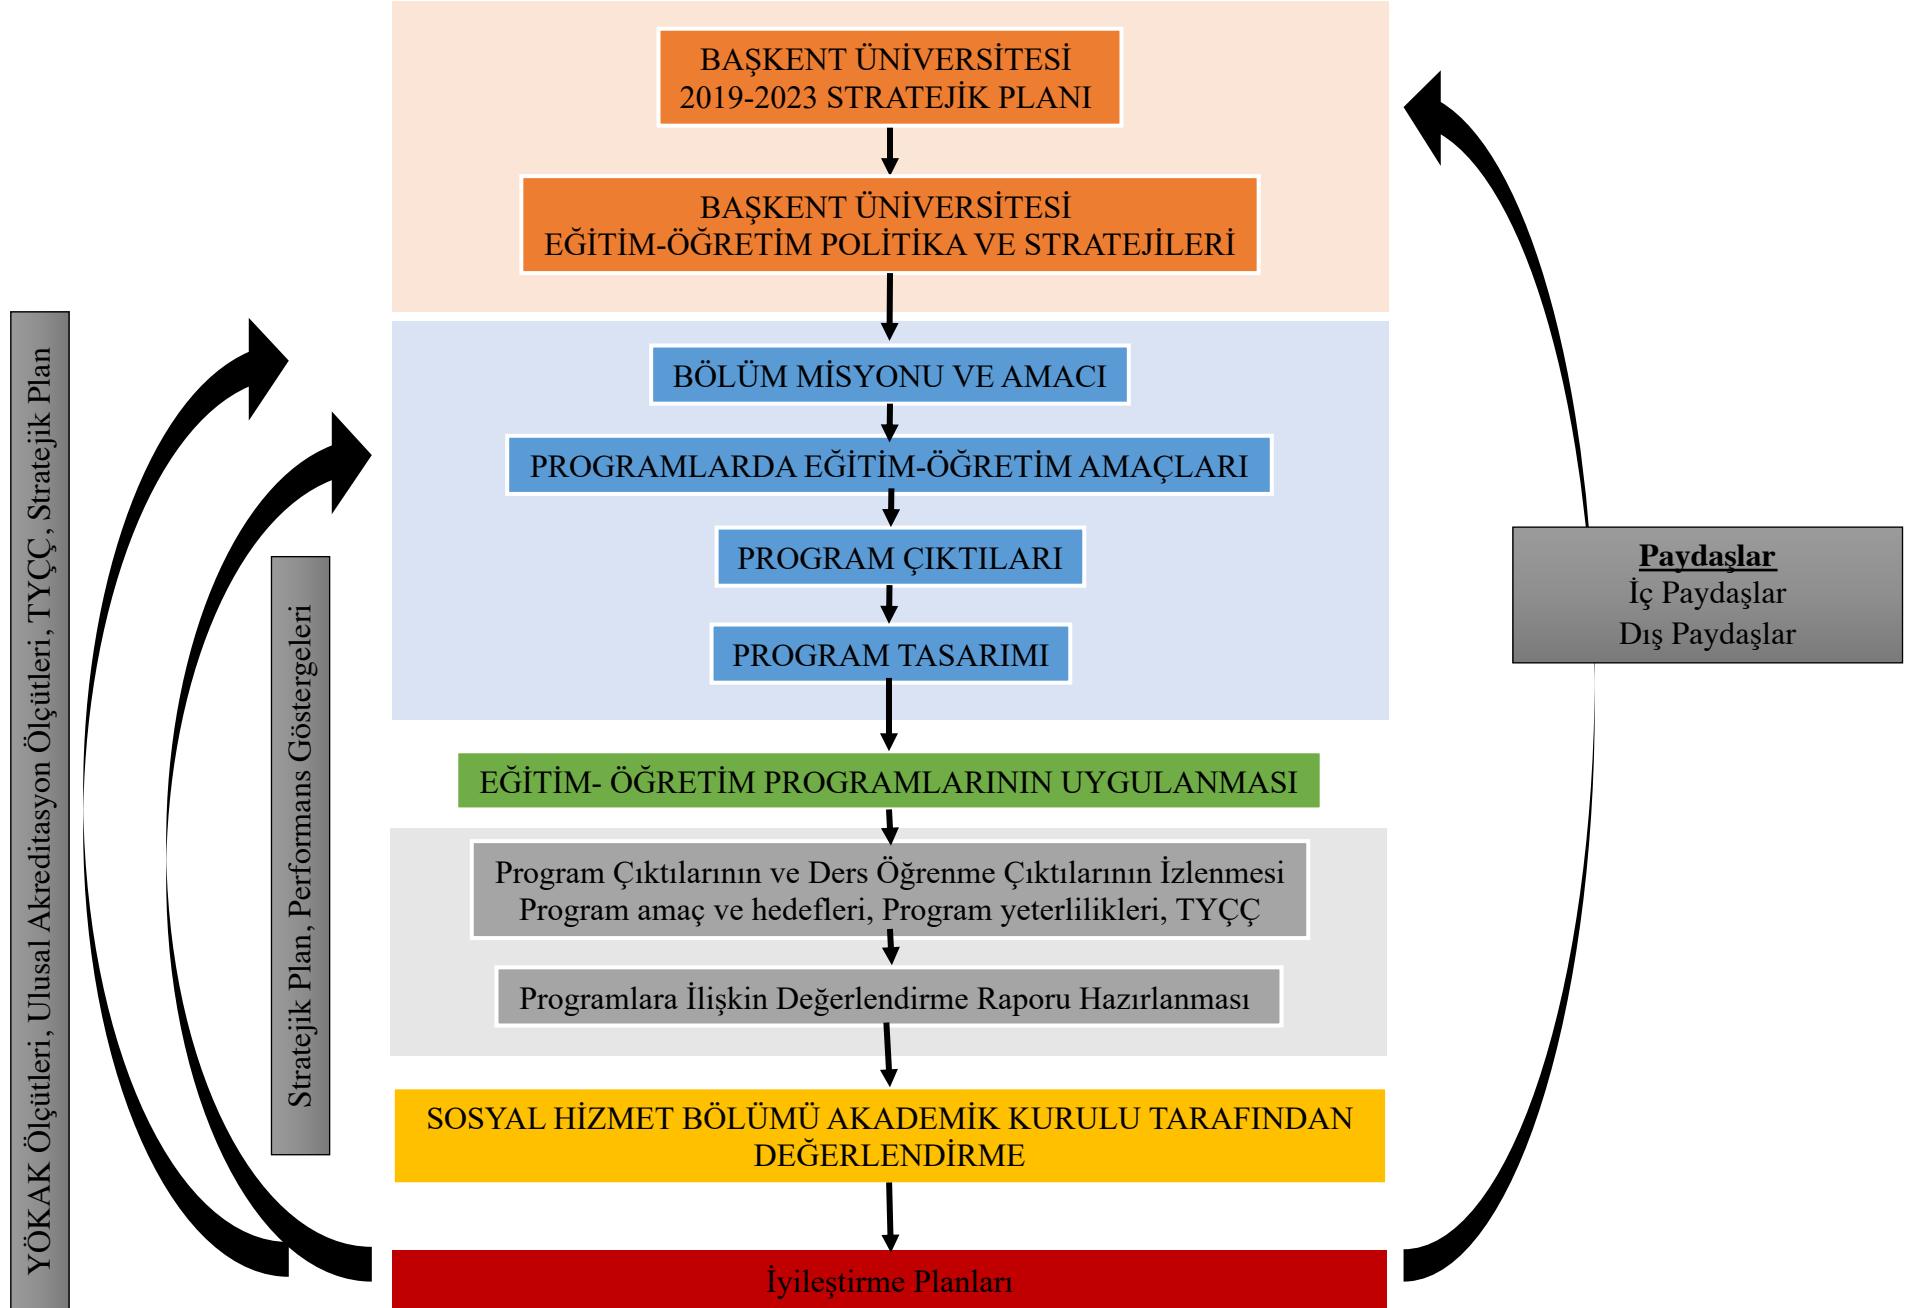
BAŞKENT ÜNİVERSİTESİ 2019-2023 STRATEJİK PLANI

BAŞKENT ÜNİVERSİTESİ EĞİTİM-ÖĞRETİM POLİTİKA VE STRATEJİLERİ

BÖLÜM MİSYONU VE AMACI

PROGRAMLARDA EĞİTİM-ÖĞRETİM AMAÇLARI

PROGRAM ÇIKTILARI

PROGRAM TASARIMI

EĞİTİM- ÖĞRETİM PROGRAMLARININ UYGULANMASI

Program Çıktılarının ve Ders Öğrenme Çıktılarının İzlenmesi
Program amaç ve hedefleri, Program yeterlilikleri, TYÇÇ

Programlara İlişkin Değerlendirme Raporu Hazırlanması

SOSYAL HİZMET BÖLÜMÜ AKADEMİK KURULU TARAFINDAN DEĞERLENDİRME

İyileştirme Planları

YÖKAK Ölçütleri, Ulusal Akreditasyon Ölçütleri, TYÇÇ, Stratejik Plan

Stratejik Plan, Performans Göstergeleri

Paydaşlar
İç Paydaşlar
Dış Paydaşlar